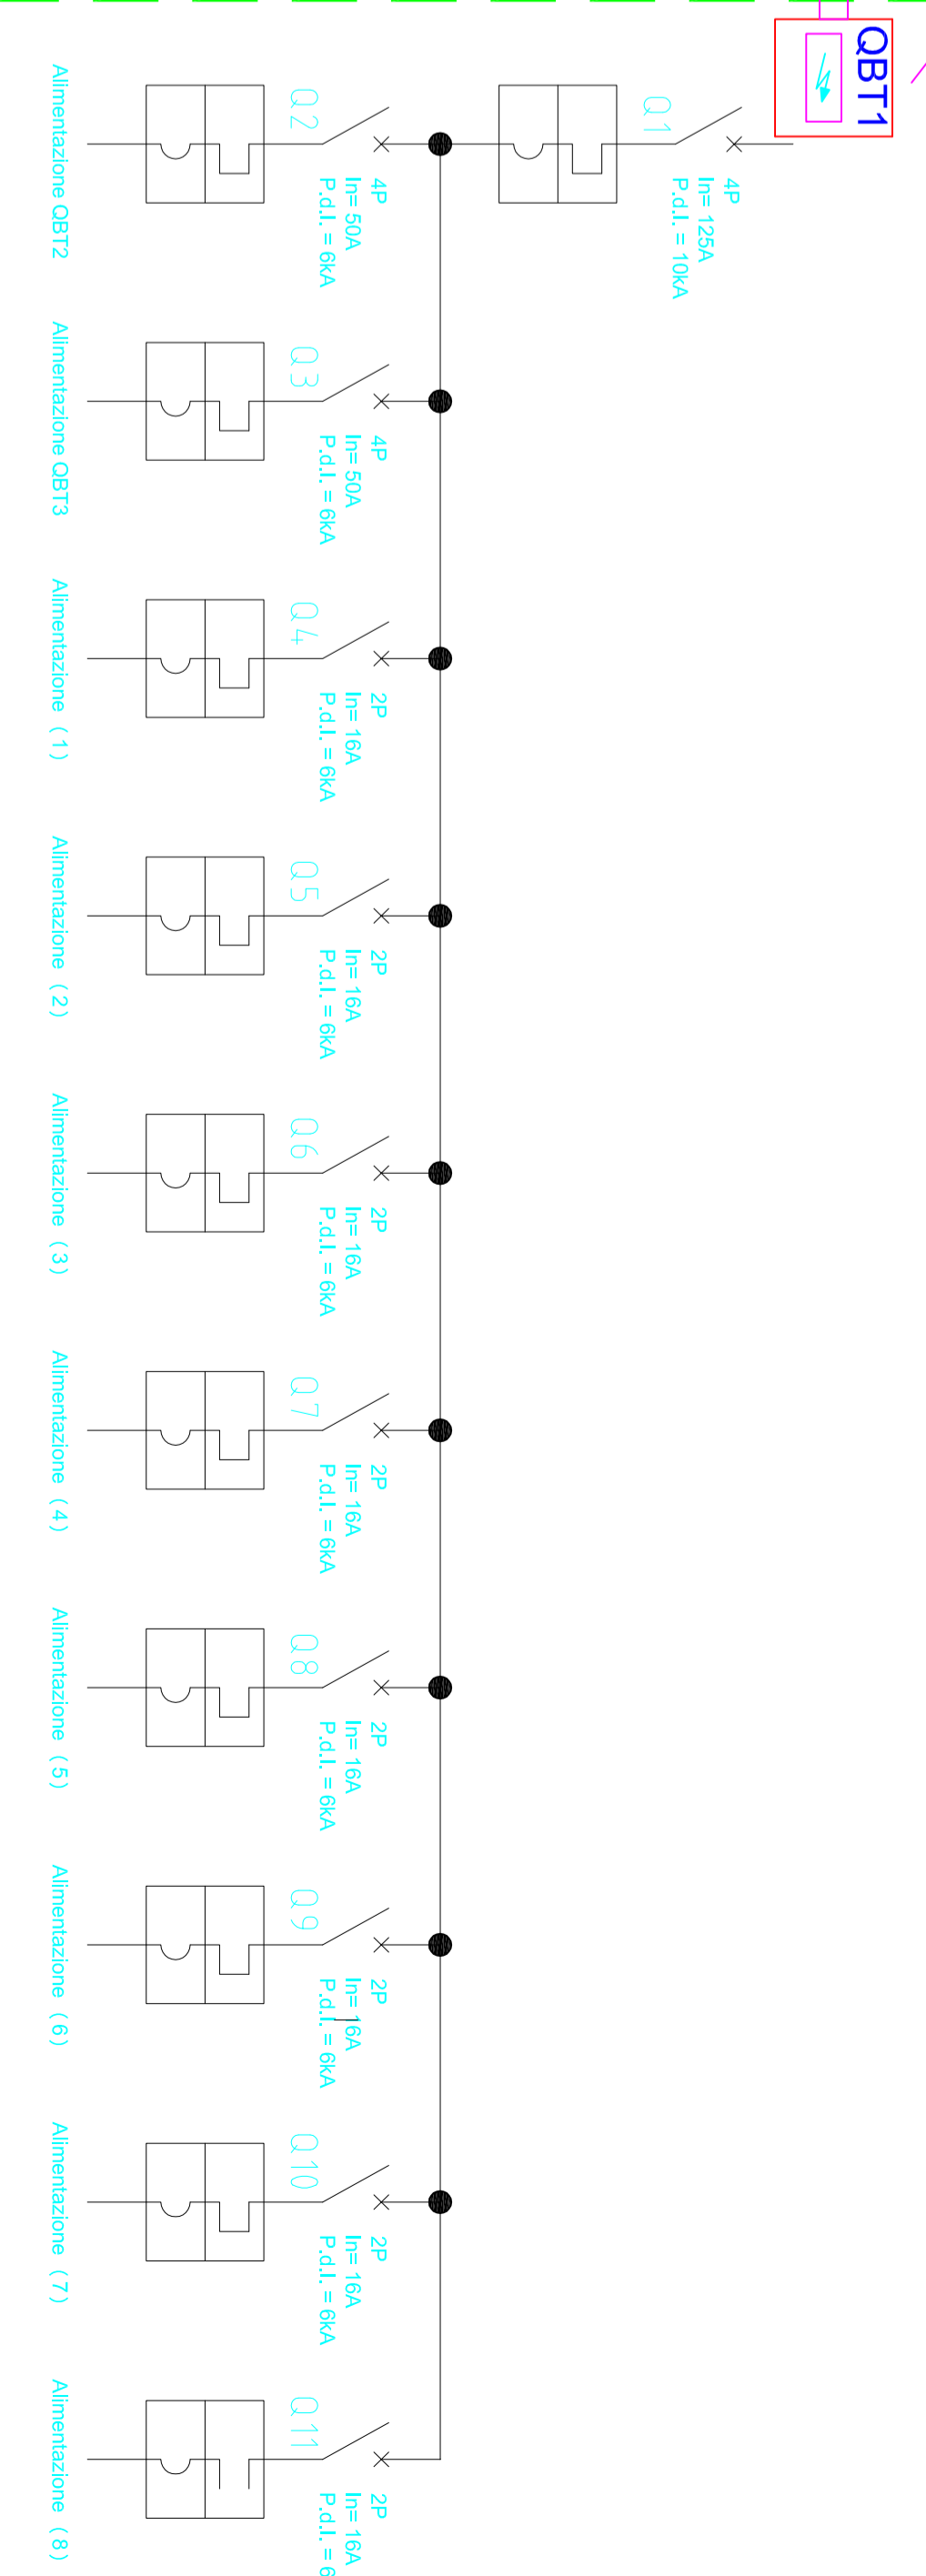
QBT1

Q1
4P
In= 125A
P.d.I. = 10kA

Q2
4P
In= 50A
P.d.I. = 6kA
Alimentazione QBT2

Q3
4P
In= 50A
P.d.I. = 6kA
Alimentazione QBT3

Q4
2P
In= 16A
P.d.I. = 6kA
Alimentazione (1)

Q5
2P
In= 16A
P.d.I. = 6kA
Alimentazione (2)

Q6
2P
In= 16A
P.d.I. = 6kA
Alimentazione (3)

Q7
2P
In= 16A
P.d.I. = 6kA
Alimentazione (4)

Q8
2P
In= 16A
P.d.I. = 6kA
Alimentazione (5)

Q9
2P
In= 16A
P.d.I. = 6kA
Alimentazione (6)

Q10
2P
In= 16A
P.d.I. = 6kA
Alimentazione (7)

Q11
2P
In= 16A
P.d.I. = 6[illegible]
Alimentazione (8)